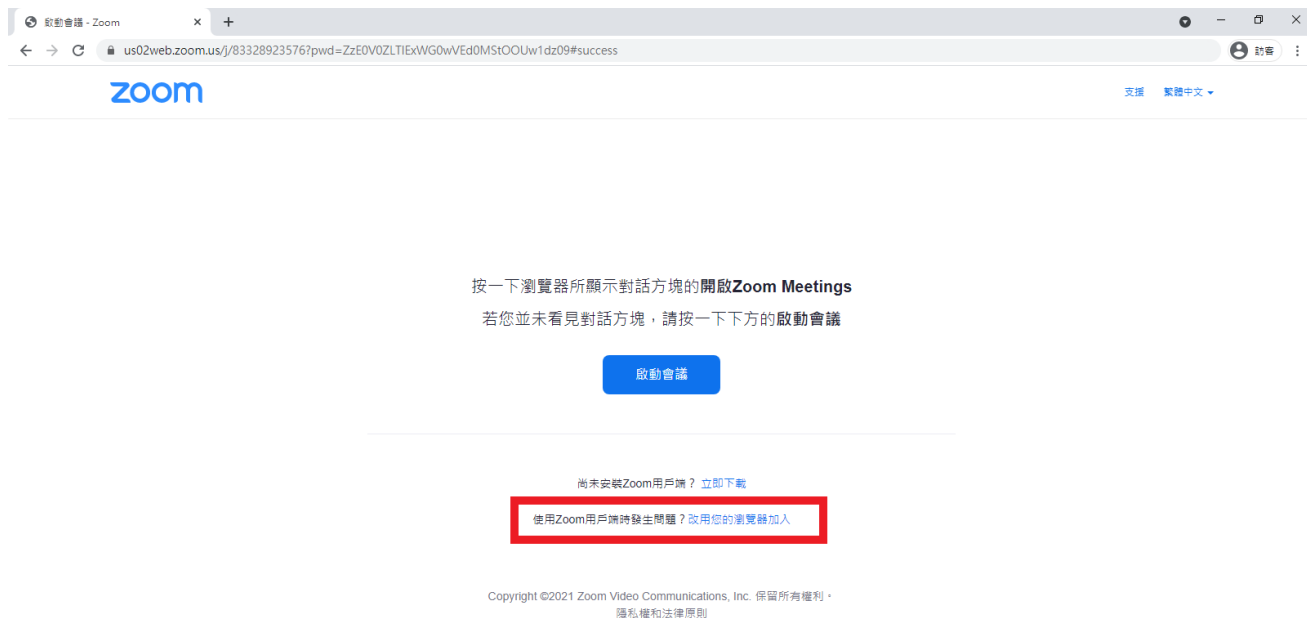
啟動會議 - Zoom
us02web.zoom.us/j/83328923576?pwd=ZzE0V0ZLTlExWG0wVEd0MStOOUw1dz09#success
訪客

zoom
支援 繁體中文

按一下瀏覽器所顯示對話方塊的開啟Zoom Meetings
若您並未看見對話方塊，請按一下下方的啟動會議

啟動會議

尚未安裝Zoom用戶端？ 立即下載
使用Zoom用戶端時發生問題？改用您的瀏覽器加入

Copyright ©2021 Zoom Video Communications, Inc. 保留所有權利。
隱私權和法律原則